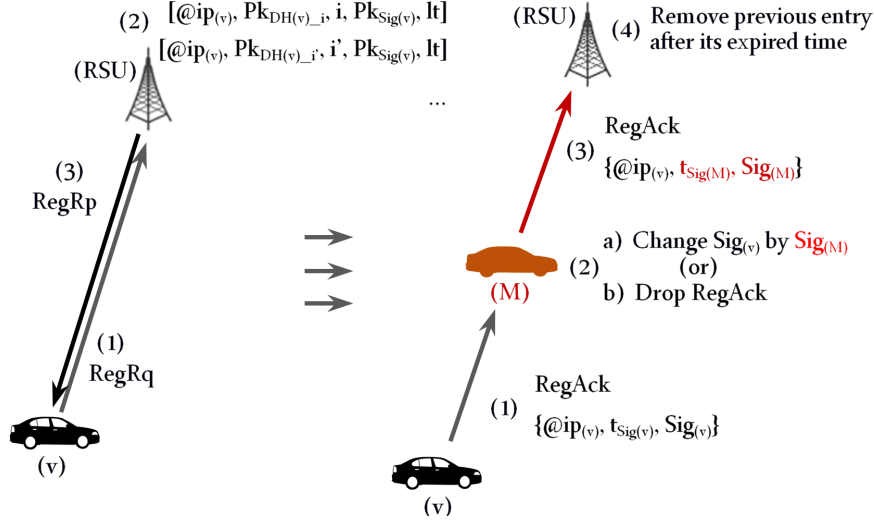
(2) [@ip$_{(v)}$, Pk$_{DH(v)\_i}$, i, Pk$_{Sig(v)}$, lt]

[@ip$_{(v)}$, Pk$_{DH(v)\_i'}$, i', Pk$_{Sig(v)}$, lt]

...

(RSU)

(3)
RegRp

(1)
RegRq

(v)

(RSU) (4) Remove previous entry after its expired time

(3) RegAck
{@ip$_{(v)}$, t$_{Sig(M)}$, Sig$_{(M)}$}

a) Change Sig$_{(v)}$ by Sig$_{(M)}$
(or)
b) Drop RegAck

(2)

(M)

(1) RegAck
{@ip$_{(v)}$, t$_{Sig(v)}$, Sig$_{(v)}$}

(v)